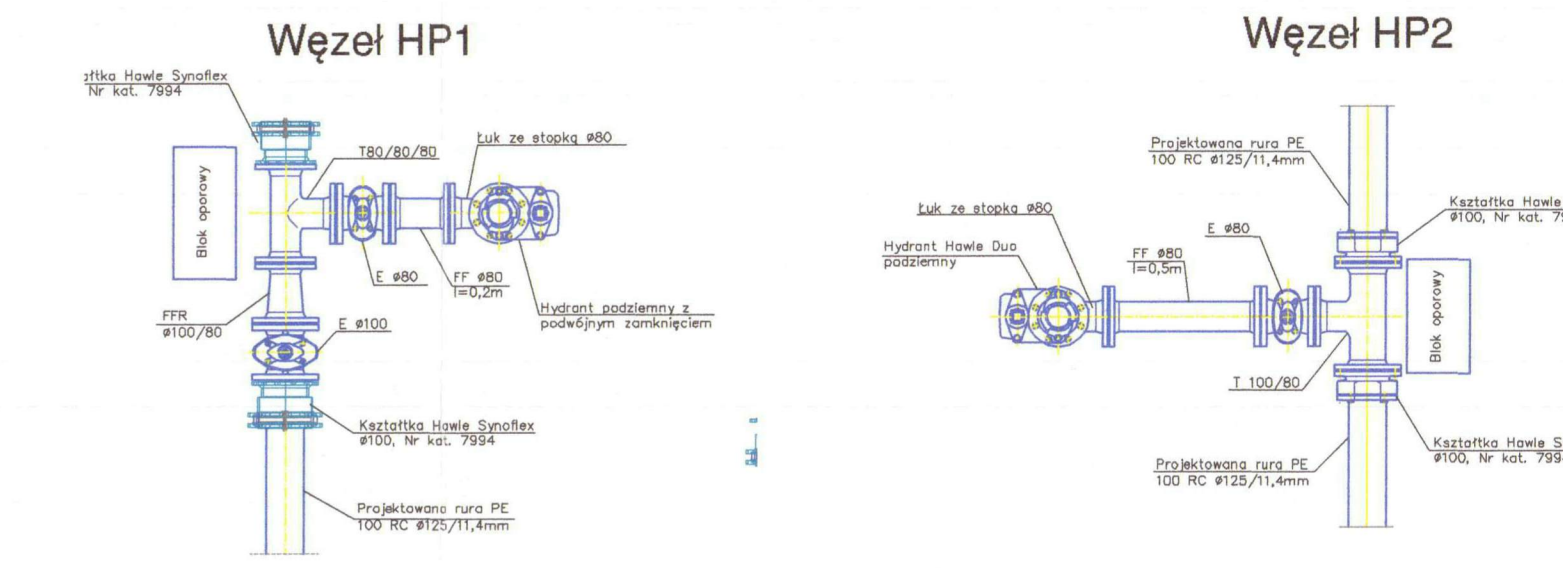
Węzeł HP1

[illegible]ałtka Hawle Synoflex
Nr kat. 7994

Blok oporowy

T80/80/80

Łuk ze stopką ø80

E ø80

FF ø80
l=0,2m

Hydrant podziemny z podwójnym zamknięciem

FFR
ø100/80

E ø100

Kształtka Hawle Synoflex
ø100, Nr kat. 7994

Projektowana rura PE
100 RC ø125/11,4mm

Węzeł HP2

Projektowana rura PE
100 RC ø125/11,4mm

Kształtka Hawle
ø100, Nr kat. 7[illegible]

Łuk ze stopką ø80

Hydrant Hawle Duo
podziemny

FF ø80
l=0,5m

E ø80

Blok oporowy

T 100/80

Kształtka Hawle S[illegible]
ø100, Nr kat. 799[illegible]

Projektowana rura PE
100 RC ø125/11,4mm